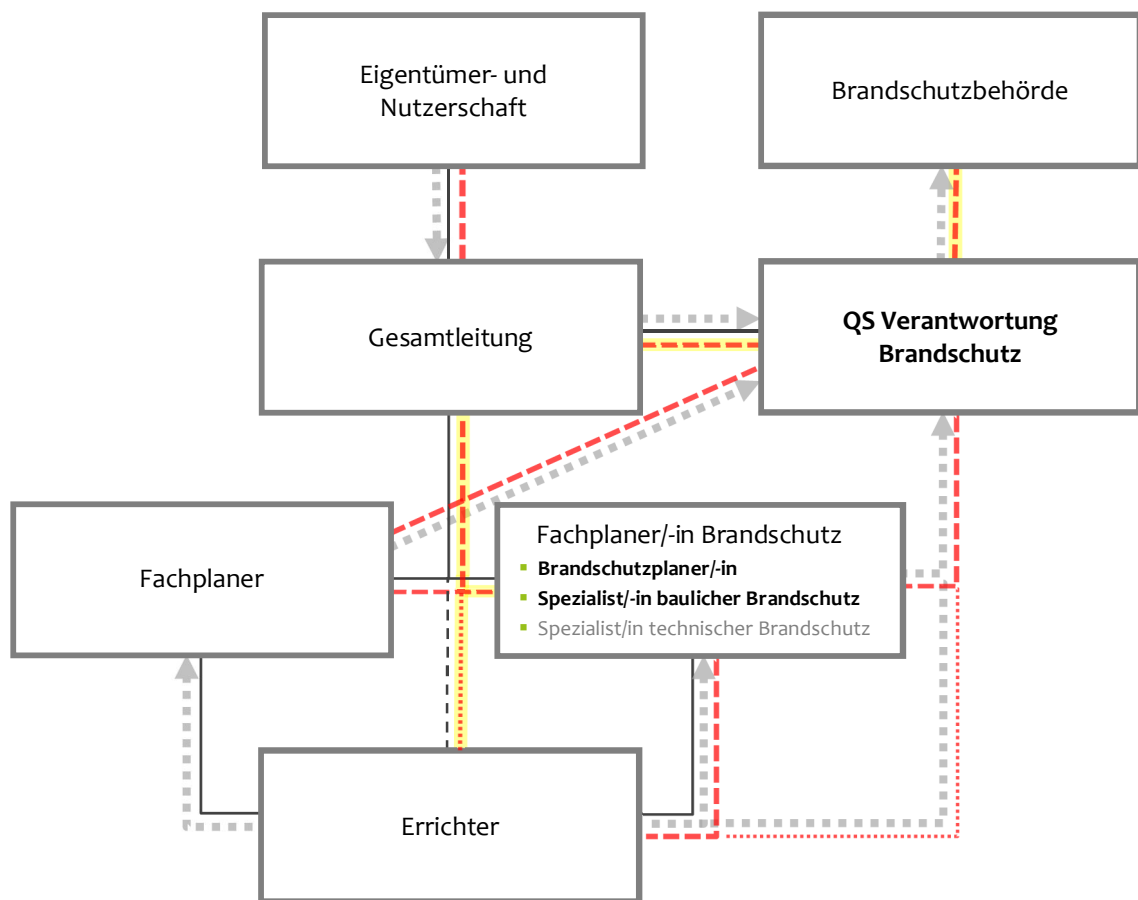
Eigentümer- und Nutzerschaft

Brandschutzbehörde

Gesamtleitung

QS Verantwortung Brandschutz

Fachplaner

Fachplaner/-in Brandschutz
▪ Brandschutzplaner/-in
▪ Spezialist/-in baulicher Brandschutz
▪ Spezialist/in technischer Brandschutz

Errichter